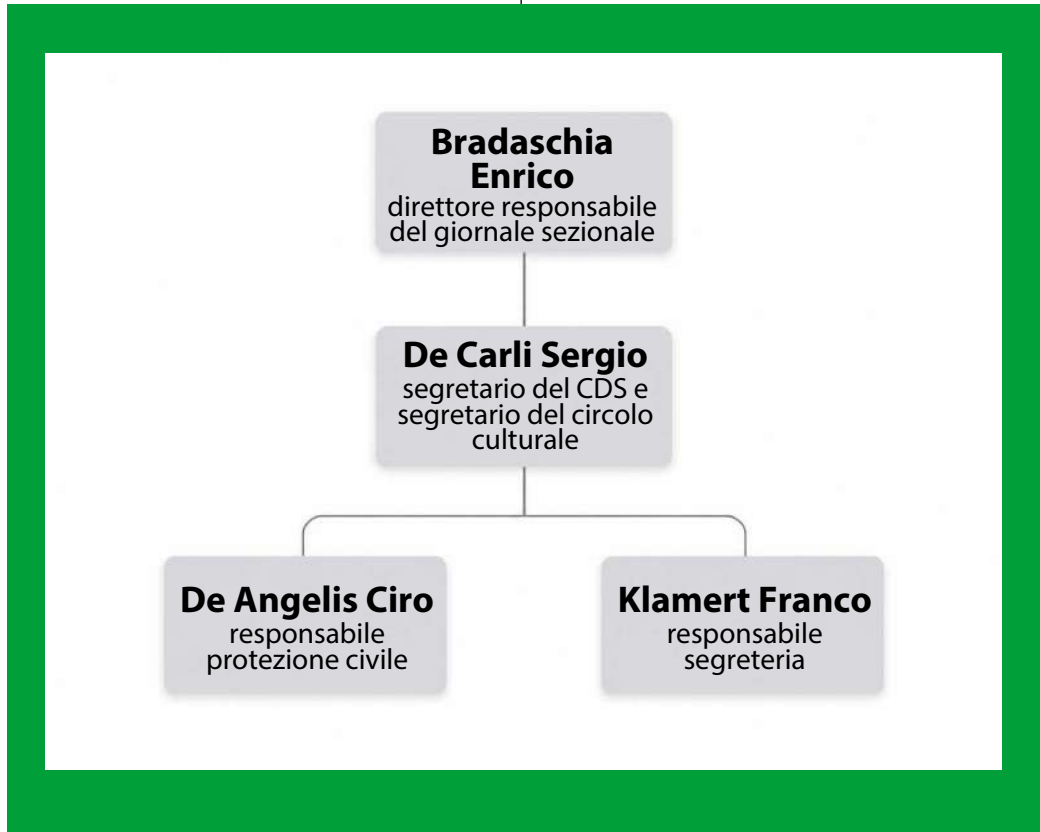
**Bradaschia Enrico**
direttore responsabile del giornale sezionale

**De Carli Sergio**
segretario del CDS e segretario del circolo culturale

**De Angelis Ciro**
responsabile protezione civile

**Klamert Franco**
responsabile segreteria